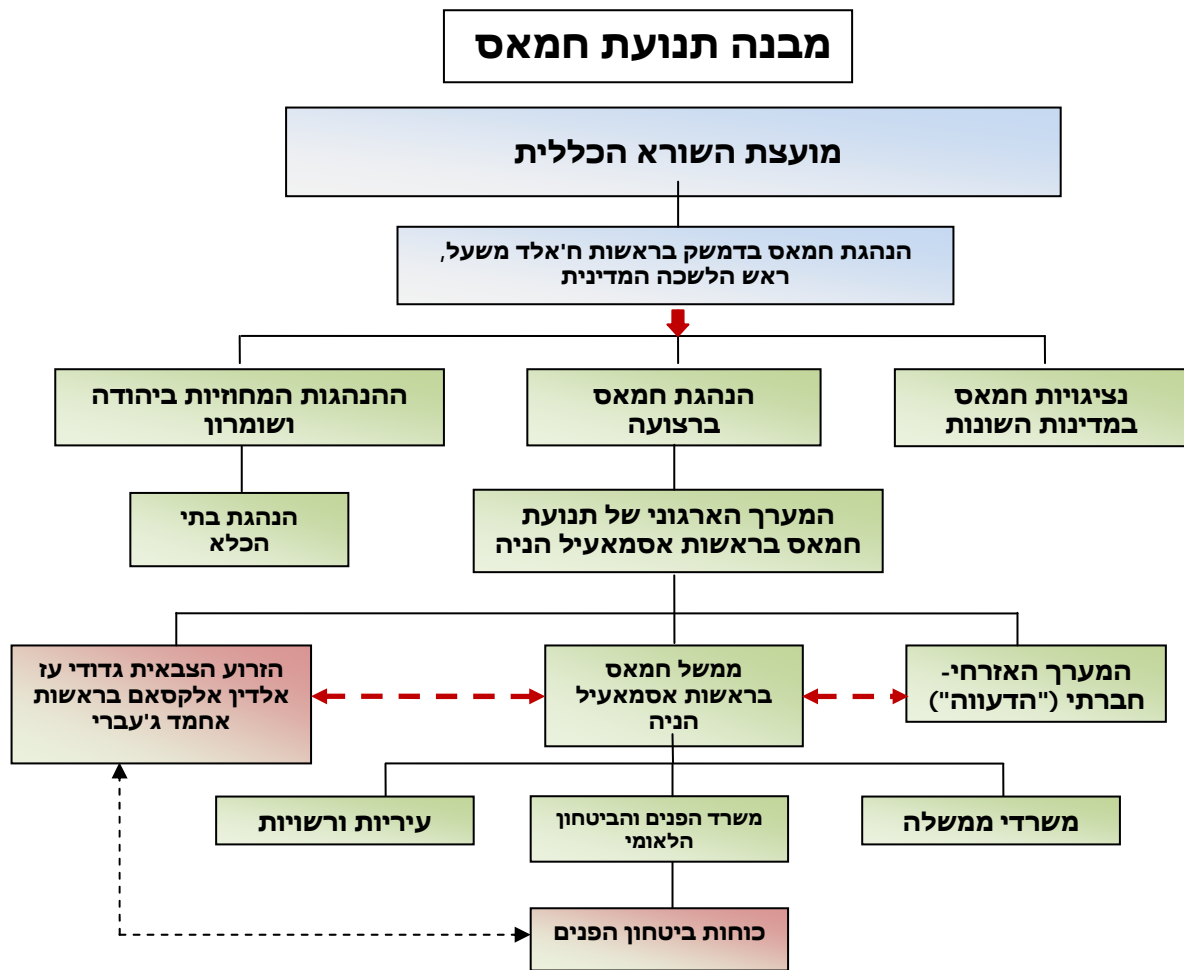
מבנה תנועת חמאס

מועצת השורא הכללית

הנהגת חמאס בדמשק בראשות ח'אלד משעל, ראש הלשכה המדינית

נציגויות חמאס במדינות השונות

הנהגת חמאס ברצועה

ההנהגות המחוזיות ביהודה ושומרון

הנהגת בתי הכלא

המערך הארגוני של תנועת חמאס בראשות אסמאעיל הניה

המערך האזרחי-חברתי ("הדעווה")

ממשל חמאס בראשות אסמאעיל הניה

הזרוע הצבאית גדודי עז אלדין אלקסאם בראשות אחמד ג'עברי

משרדי ממשלה

משרד הפנים והביטחון הלאומי

עיריות ורשויות

כוחות ביטחון הפנים